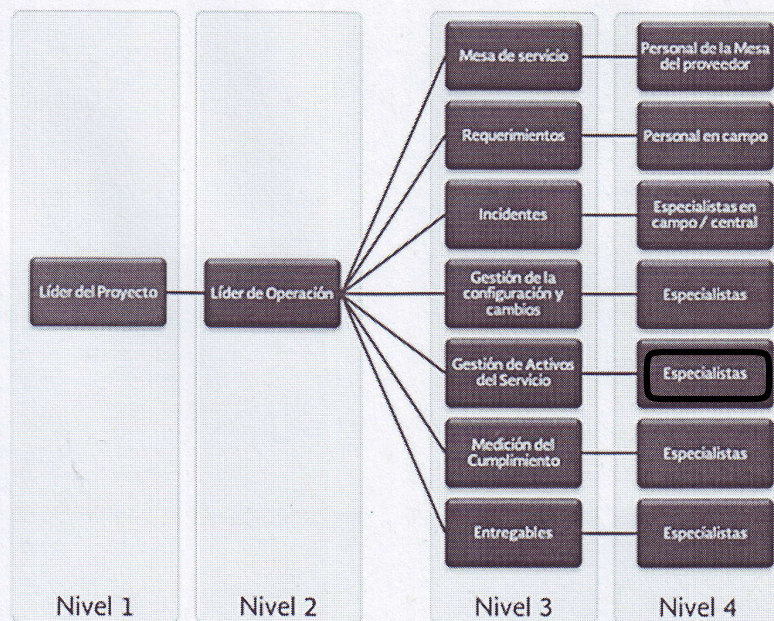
Líder del Proyecto

Líder de Operación

Mesa de servicio

Personal de la Mesa del proveedor

Requerimientos

Personal en campo

Incidentes

Especialistas en campo / central

Gestión de la configuración y cambios

Especialistas

Gestión de Activos del Servicio

Especialistas

Medición del Cumplimiento

Especialistas

Entregables

Especialistas

Nivel 1

Nivel 2

Nivel 3

Nivel 4